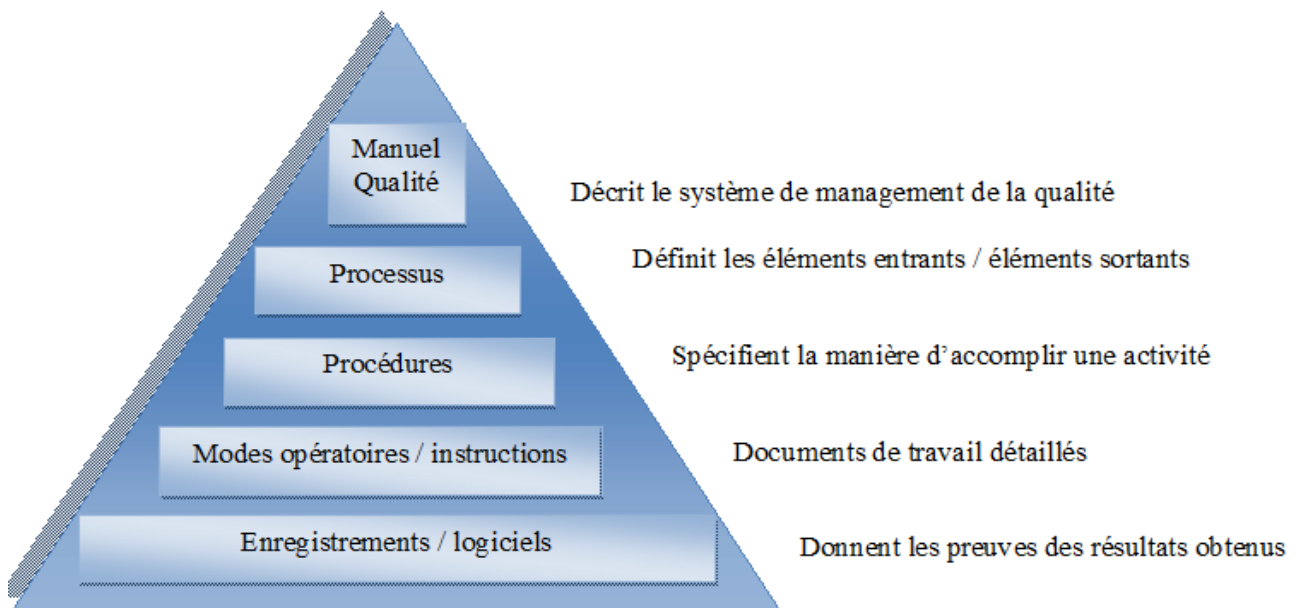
Manuel Qualité

Décrit le système de management de la qualité

Processus

Définit les éléments entrants / éléments sortants

Procédures

Spécifient la manière d'accomplir une activité

Modes opératoires / instructions

Documents de travail détaillés

Enregistrements / logiciels

Donnent les preuves des résultats obtenus